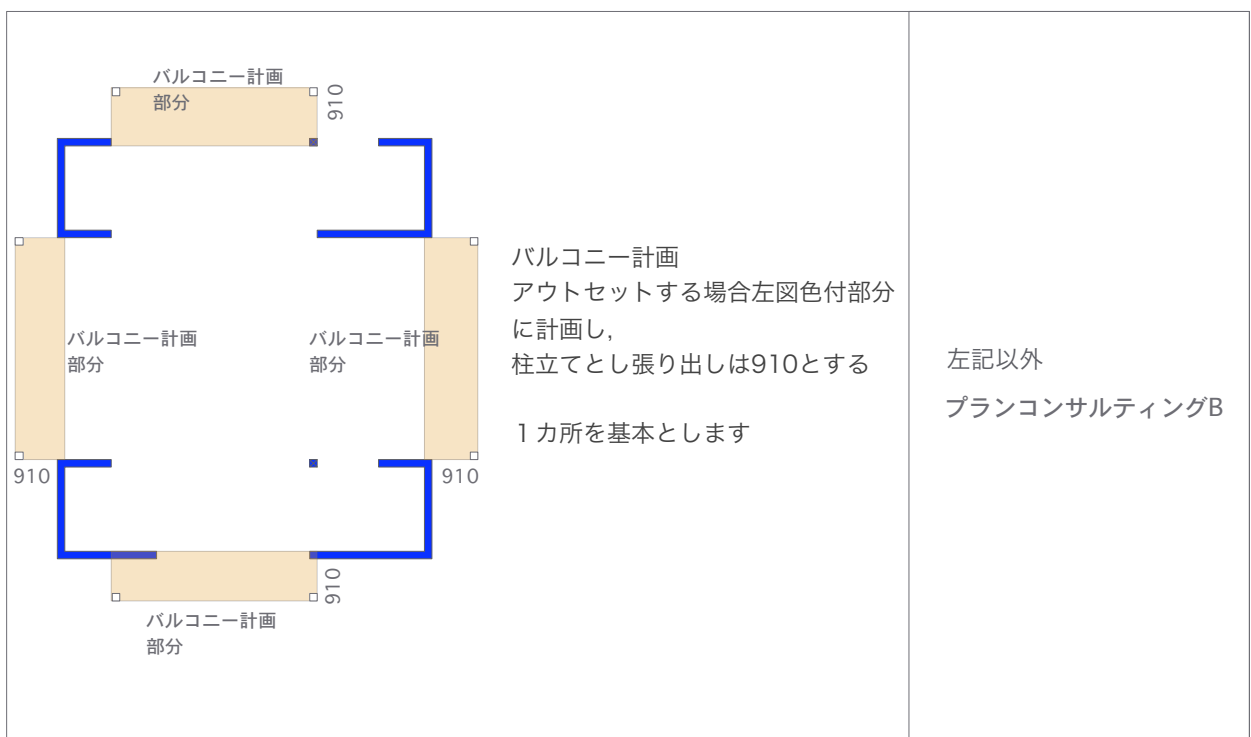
バルコニー計画
部分

910

バルコニー計画
部分

バルコニー計画
部分

910

910

910

バルコニー計画
部分

バルコニー計画
アウトセットする場合左図色付部分
に計画し,
柱立てとし張り出しは910とする

1カ所を基本とします

左記以外

プランコンサルティングB